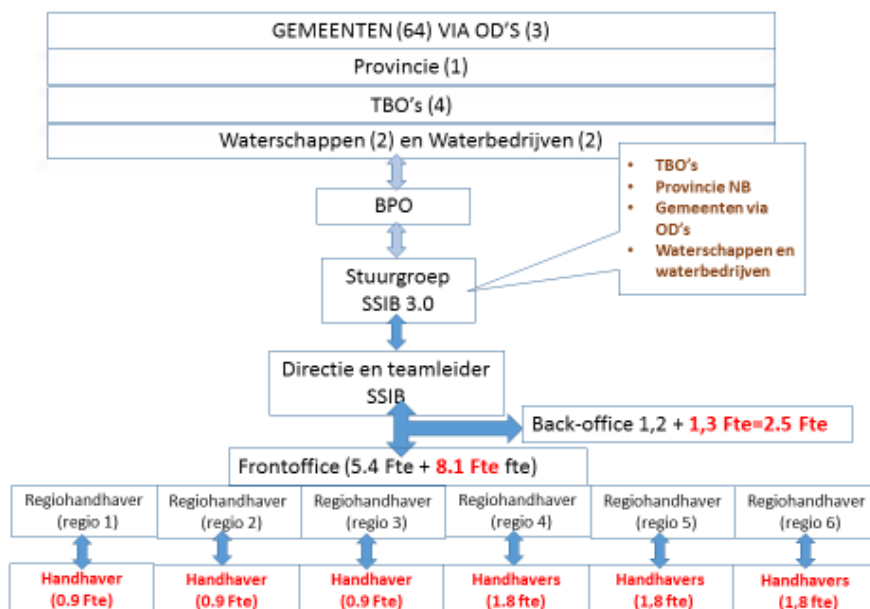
GEMEENTEN (64) VIA OD'S (3)

Provincie (1)

TBO's (4)

Waterschappen (2) en Waterbedrijven (2)

- TBO's
- Provincie NB
- Gemeenten via OD's
- Waterschappen en waterbedrijven

BPO

Stuurgroep SSIB 3.0

Directie en teamleider SSIB

Back-office 1,2 + 1,3 Fte=2.5 Fte

Frontoffice (5.4 Fte + 8.1 Fte fte)

Regiohandhaver (regio 1)

Regiohandhaver (regio 2)

Regiohandhaver (regio 3)

Regiohandhaver (regio 4)

Regiohandhaver (regio 5)

Regiohandhaver (regio 6)

Handhaver (0.9 Fte)

Handhaver (0.9 Fte)

Handhaver (0.9 Fte)

Handhavers (1.8 fte)

Handhavers (1,8 fte)

Handhavers (1,8 fte)